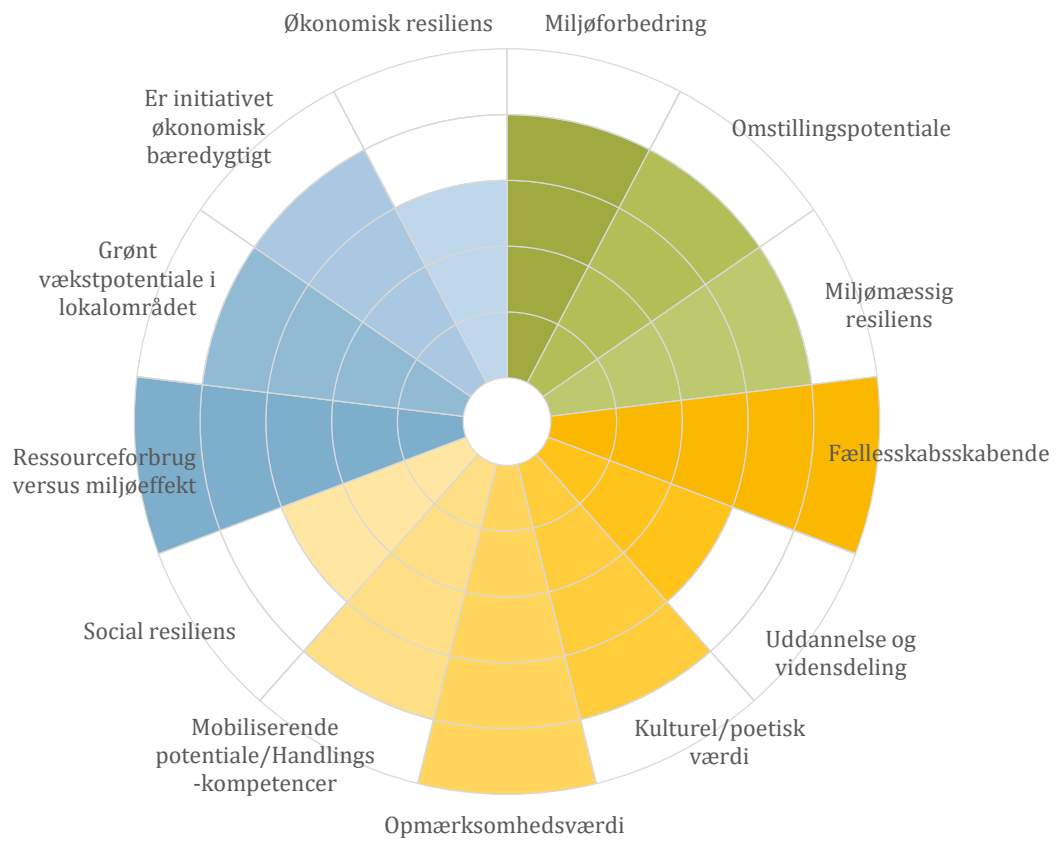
Økonomisk resiliens

Miljøforbedring

Er initiativet økonomisk bæredygtigt

Omstillingspotentiale

Grønt vækstpotentiale i lokalområdet

Miljømæssig resiliens

Ressourceforbrug versus miljøeffekt

Fællesskabsskabende

Social resiliens

Uddannelse og vidensdeling

Mobiliserende potentiale/Handlings -kompetencer

Kulturel/poetisk værdi

Opmærksomhedsværdi